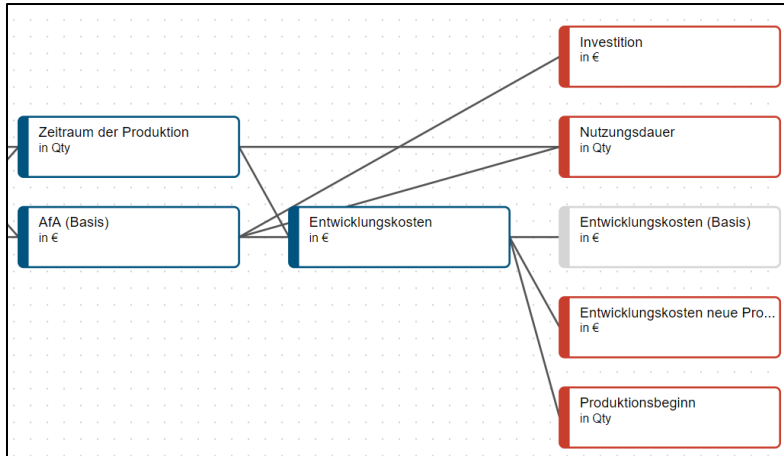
Investition
in €

Zeitraum der Produktion
in Qty

Nutzungsdauer
in Qty

AfA (Basis)
in €

Entwicklungskosten
in €

Entwicklungskosten (Basis)
in €

Entwicklungskosten neue Pro...
in €

Produktionsbeginn
in Qty